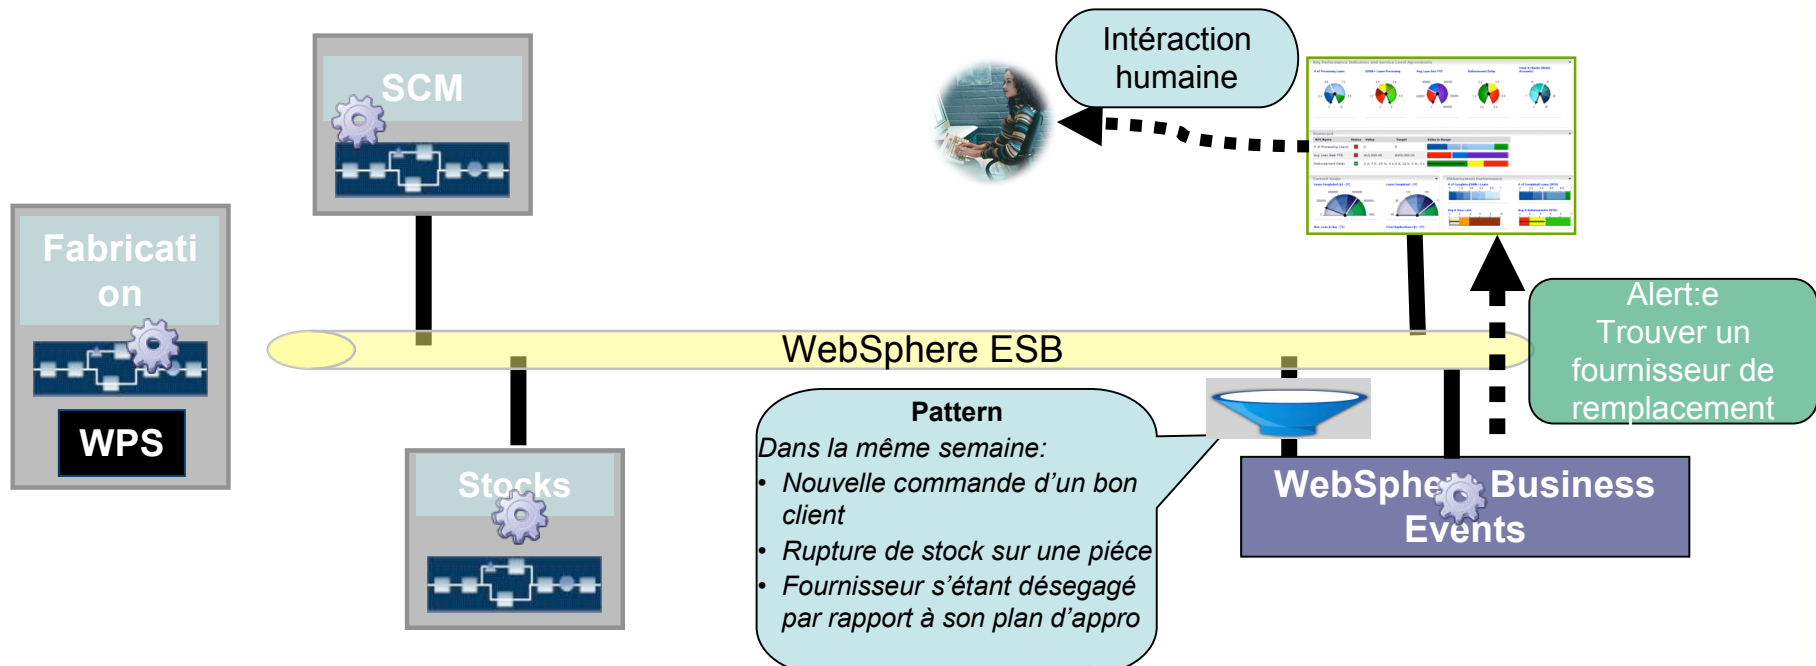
Intéraction humaine

SCM

Fabricati on

WPS

WebSphere ESB

Alert:e
Trouver un fournisseur de remplacement

Stocks

Pattern
Dans la même semaine:
• Nouvelle commande d'un bon client
• Rupture de stock sur une piéce
• Fournisseur s'étant désegagé par rapport à son plan d'appro

WebSphere Business Events